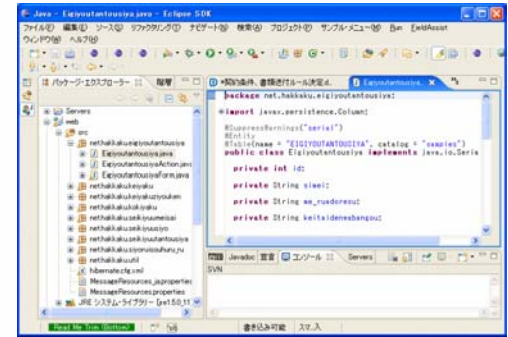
Java - Eigiyoutantousiya.java - Eclipse SDK

ファイル(F) 編集(E) ソース(S) リファクタリング(T) ナビゲート(N) 検索(A) プロジェクト(P) サンプル・メニュー(M) Run FieldAssist ウィンドウ(W) ヘルプ(H)

パッケージ・エクスプローラー 階層

Servers
web
src
net.hakkaku.eigiyoutantousiya
Eigiyoutantousiya.java
EigiyoutantousiyaAction.java
EigiyoutantousiyaForm.java
net.hakkaku.keiyaku
net.hakkaku.keiyakujyouken
net.hakkaku.kokyaku
net.hakkaku.seikyumeisai
net.hakkaku.seikyusyo
net.hakkaku.seikyutantousiya
net.hakkaku.siyoruisouhunyu
net.hakkaku.util
hibernate.cfg.xml
MessageResources_ja.properties
MessageResources.properties
JRE システム・ライブラリー [jre1.5.0_11]

*契約条件、書類送付ルール決定. Eigiyoutantousiya. X

package net.hakkaku.eigiyoutantousiya;

import javax.persistence.Column;

@SuppressWarnings("serial")
@Entity
@Table(name = "EIGIYOUTANTOUSIYA", catalog = "samples")
public class Eigiyoutantousiya implements java.io.Seria

private int id;

private String simei;

private String mm_ruedoresu;

private String keitaidenwabangou;

Javadoc 宣言 コンソール Servers
SVN

Read Me Trim (Bottom)
書き込み可能 スマート挿入